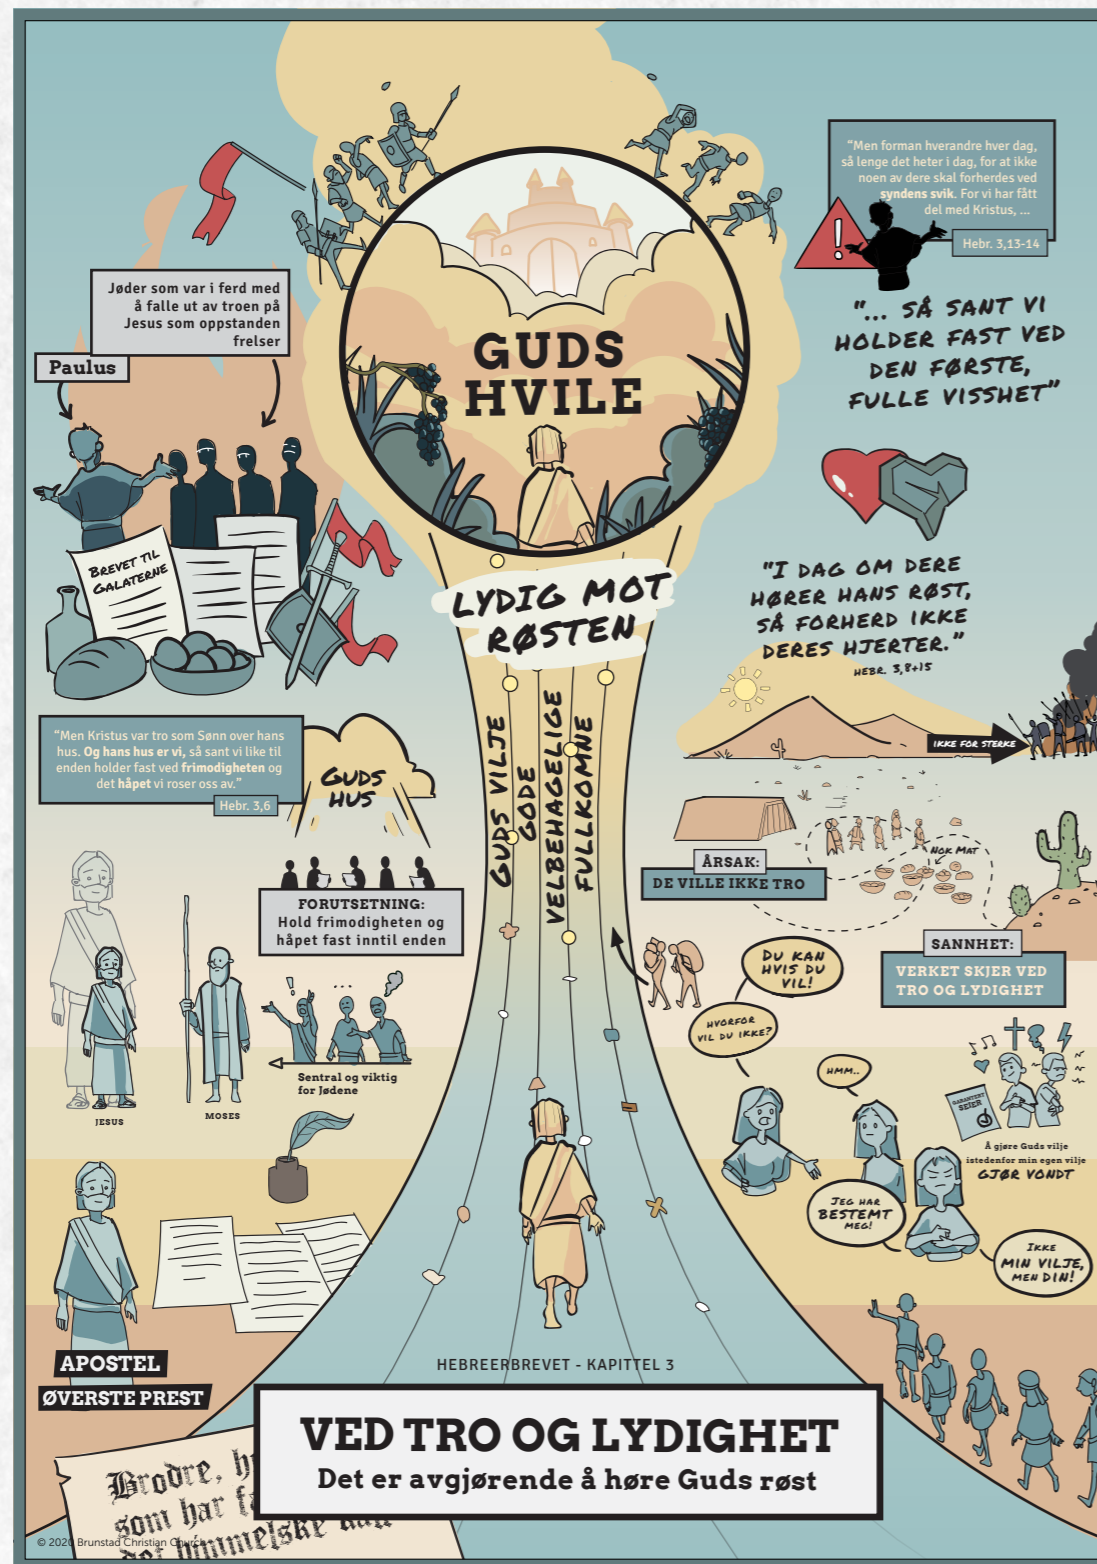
"Men forman hverandre hver dag, så lenge det heter i dag, for at ikke noen av dere skal forherdes ved syndens svik. For vi har fått del med Kristus, ...

Hebr. 3,13-14

"... SÅ SANT VI HOLDER FAST VED DEN FØRSTE, FULLE VISSHET"

Jøder som var i ferd med å falle ut av troen på Jesus som oppstanden frelser

Paulus

GUDS HVILE

BREVET TIL GALATERNE

LYDIG MOT RØSTEN

"I DAG OM DERE HØRER HANS RØST, SÅ FORHERD IKKE DERES HJERTER."

HEBR. 3,8+15

IKKE FOR STERKE

"Men Kristus var tro som Sønn over hans hus. Og hans hus er vi, så sant vi like til enden holder fast ved frimodigheten og det håpet vi roser oss av."

Hebr. 3,6

GUDS HUS

GUDS VILJE
GODE
VELBEHAGELIGE
FULLKOMNE

NOK MAT

ÅRSAK:
DE VILLE IKKE TRO

FORUTSETNING:
Hold frimodigheten og håpet fast inntil enden

SANNHET:
VERKET SKJER VED TRO OG LYDIGHET

DU KAN HVIS DU VIL!

HVORFOR VIL DU IKKE?

HMM..

GARANTERT SEIER

Å gjøre Guds vilje istedenfor min egen vilje
GJØR VONDT

Sentral og viktig for Jødene

JESUS

MOSES

JEG HAR BESTEMT MEG!

IKKE MIN VILJE, MEN DIN!

APOSTEL
ØVERSTE PREST

HEBREERBREVET - KAPITTEL 3

VED TRO OG LYDIGHET
Det er avgjørende å høre Guds røst

Brødre, h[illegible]
som har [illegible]
det himmelske kall

© 2020 Brunstad Christian Church